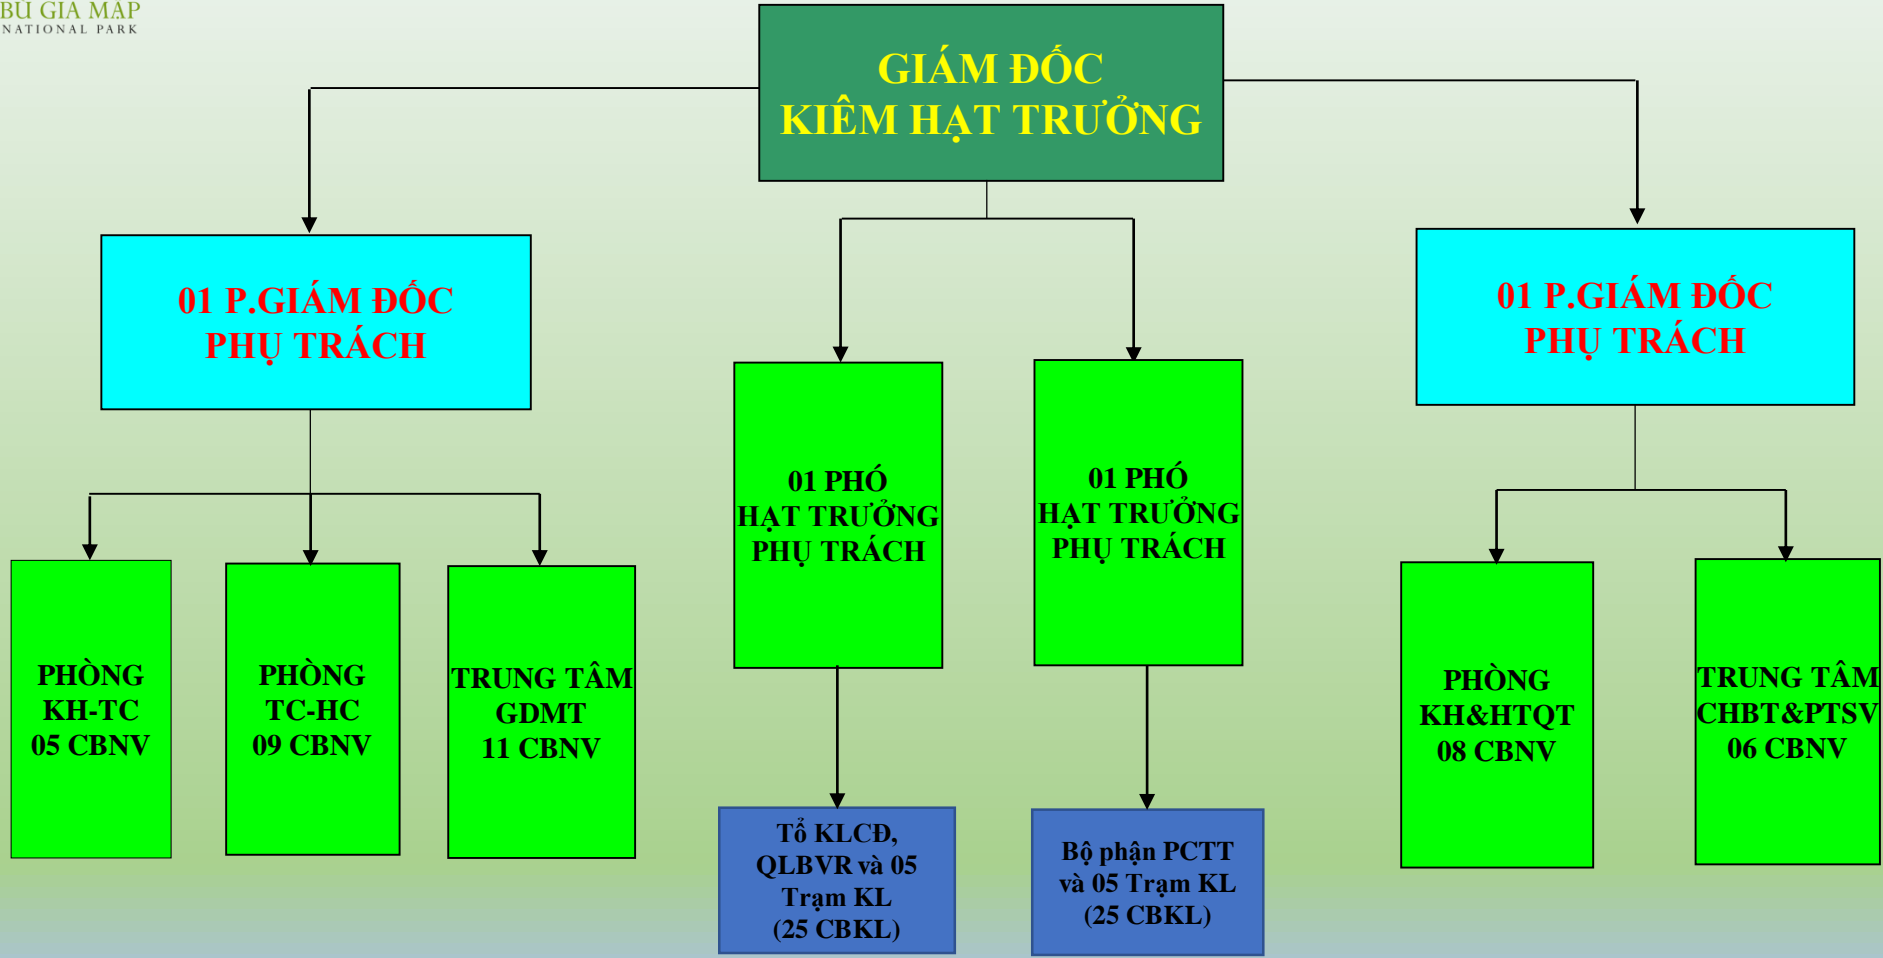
BÙ GIA MẬP
NATIONAL PARK

GIÁM ĐỐC
KIÊM HẠT TRƯỞNG

01 P.GIÁM ĐỐC
PHỤ TRÁCH

01 PHÓ
HẠT TRƯỞNG
PHỤ TRÁCH

01 PHÓ
HẠT TRƯỞNG
PHỤ TRÁCH

01 P.GIÁM ĐỐC
PHỤ TRÁCH

PHÒNG
KH-TC
05 CBNV

PHÒNG
TC-HC
09 CBNV

TRUNG TÂM
GDMT
11 CBNV

Tổ KLCĐ,
QLBVR và 05
Trạm KL
(25 CBKL)

Bộ phận PCTT
và 05 Trạm KL
(25 CBKL)

PHÒNG
KH&HTQT
08 CBNV

TRUNG TÂM
CHBT&PTSV
06 CBNV